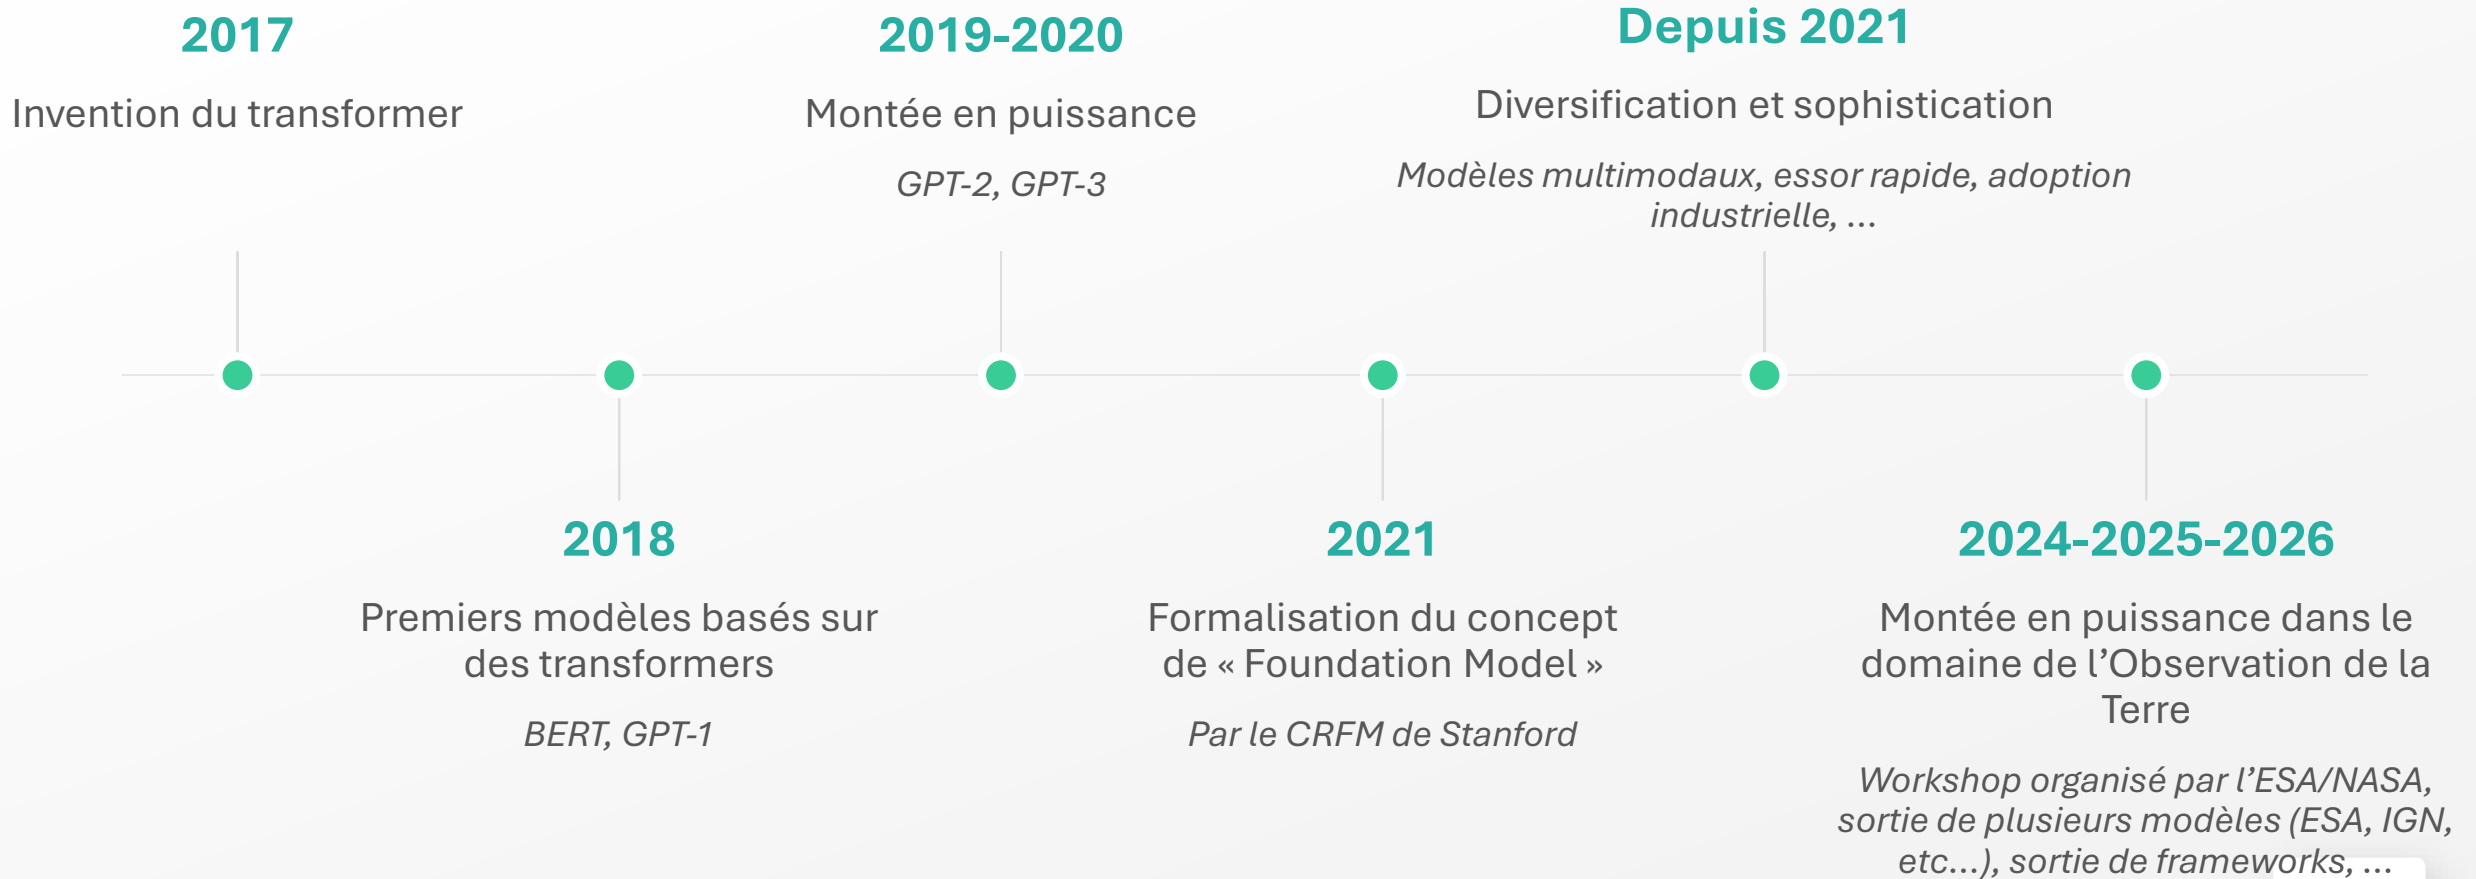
2017

Invention du transformer

2019-2020

Montée en puissance

GPT-2, GPT-3

Depuis 2021

Diversification et sophistication

Modèles multimodaux, essor rapide, adoption industrielle, ...

2018

Premiers modèles basés sur des transformers

BERT, GPT-1

2021

Formalisation du concept de « Foundation Model »

Par le CRFM de Stanford

2024-2025-2026

Montée en puissance dans le domaine de l’Observation de la Terre

Workshop organisé par l’ESA/NASA, sortie de plusieurs modèles (ESA, IGN, etc...), sortie de frameworks, ...